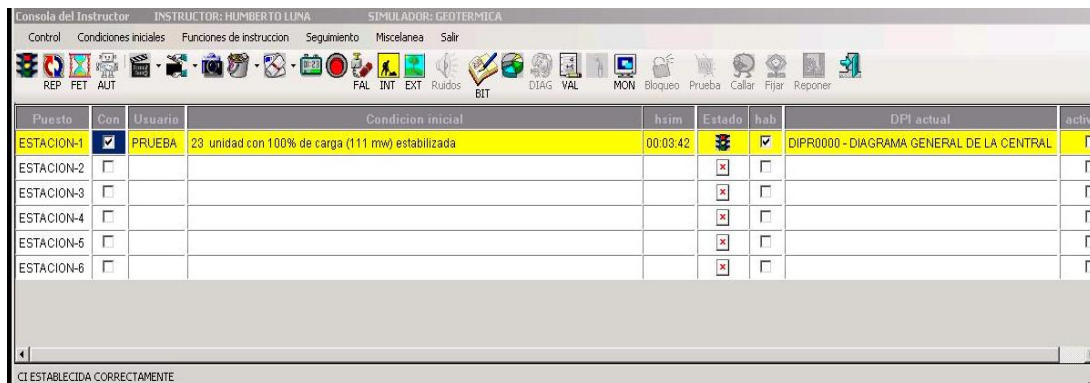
Consola del Instructor INSTRUCTOR: HUMBERTO LUNA SIMULADOR: GEOTERMICA

Control Condiciones iniciales Funciones de instruccion Seguimiento Miscelanea Salir

REP FET AUT FAL INT EXT Ruidos BIT DIAG VAL MON Bloqueo Prueba Callar Fijar Reponer

| Puesto | Con | Usuario | Condicion inicial | hsim | Estado | hab | DPI actual | activ |
|---|---|---|---|---|---|---|---|---|
| ESTACION-1 | ☑ | PRUEBA | 23 unidad con 100% de carga (111 mw) estabilizada | 00:03:42 | | ☑ | DIPR0000 - DIAGRAMA GENERAL DE LA CENTRAL | |
| ESTACION-2 | ☐ | | | | | ☐ | | |
| ESTACION-3 | ☐ | | | | | ☐ | | |
| ESTACION-4 | ☐ | | | | | ☐ | | |
| ESTACION-5 | ☐ | | | | | ☐ | | |
| ESTACION-6 | ☐ | | | | | ☐ | | |

CI ESTABLECIDA CORRECTAMENTE